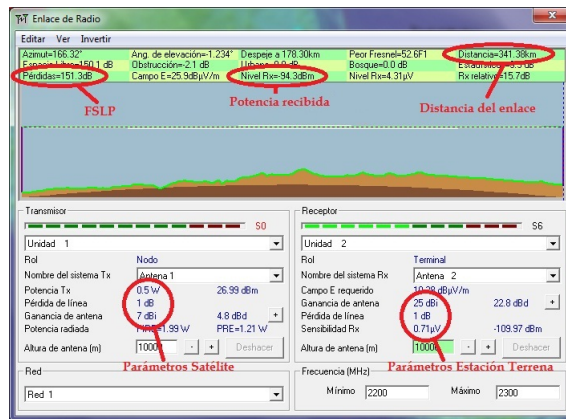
Enlace de Radio

Editar Ver Invertir

Azimut=166.32° Ang. de elevación=-1.234° Despeje a 178.30km Peor Fresnel=52.6F1 Distancia=341.38km
Espacio Libre=150.1 dB Obstrucción=-2.1 dB Urbano=0.0 dB Bosque=0.0 dB Estadístico=3.3 dB
Pérdidas=151.3dB Campo E=25.9dBµV/m Nivel Rx=-94.3dBm Nivel Rx=4.31µV Rx relativo=15.7dB

FSLP
Potencia recibida
Distancia del enlace

Transmisor
S0
Unidad 1
Rol Nodo
Nombre del sistema Tx Antena 1
Potencia Tx 0.5 W 26.99 dBm
Pérdida de línea 1 dB
Ganancia de antena 7 dBi 4.8 dBd +
Potencia radiada PIRE=1.99 W PRE=1.21 W
Altura de antena (m) 1000 - + Deshacer

Receptor
S6
Unidad 2
Rol Terminal
Nombre del sistema Rx Antena 2
Campo E requerido 10.28 dBµV/m
Ganancia de antena 25 dBi 22.8 dBd +
Pérdida de línea 1 dB
Sensibilidad Rx 0.71µV -109.97 dBm
Altura de antena (m) 1000 - + Deshacer

Parámetros Satélite
Parámetros Estación Terrena

Red
Red 1

Frecuencia (MHz)
Mínimo 2200 Máximo 2300